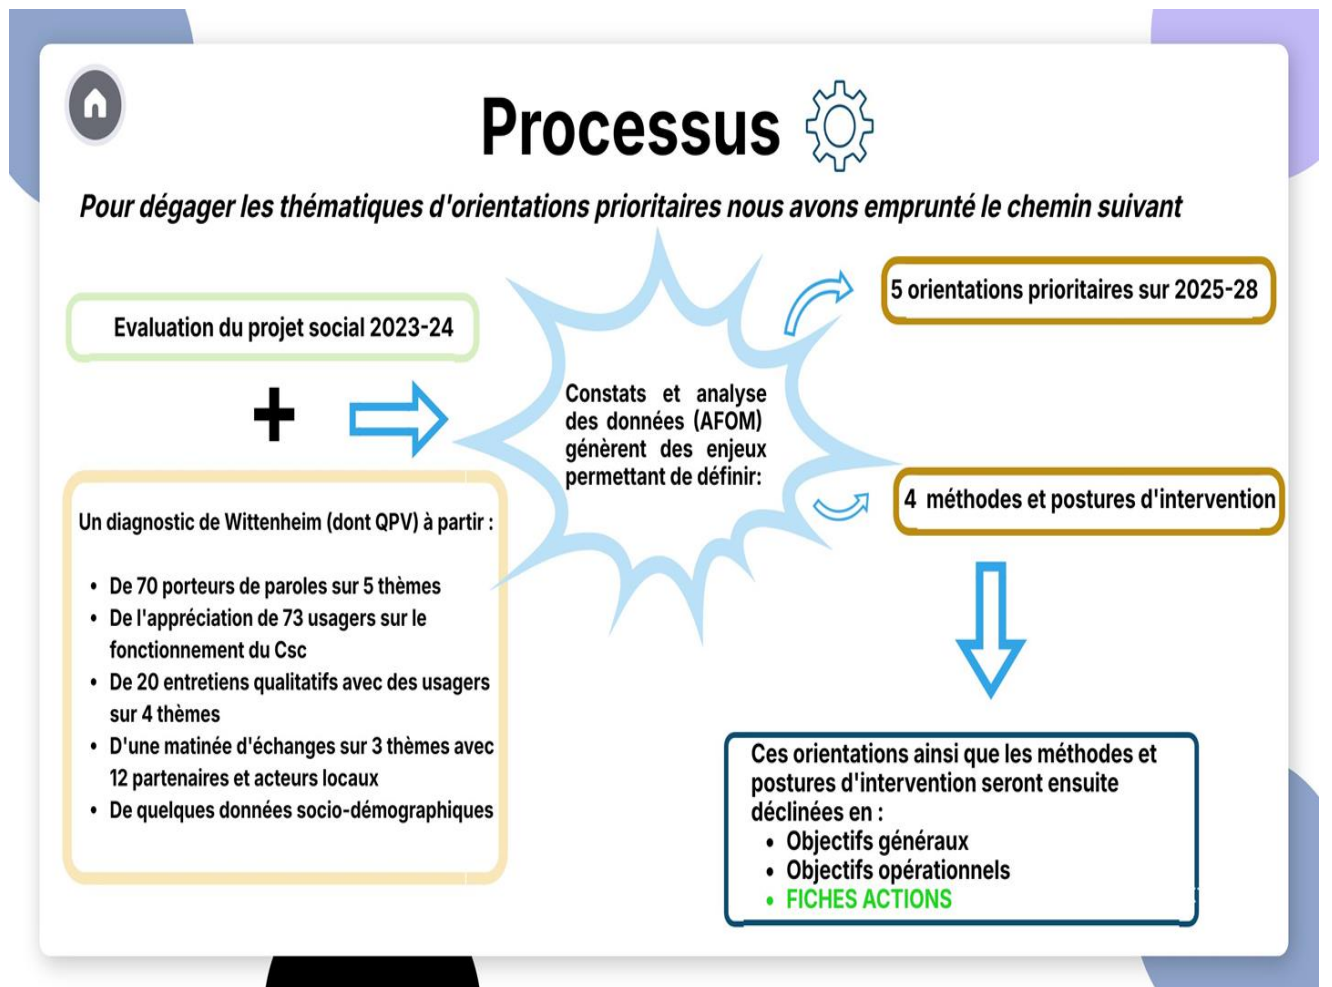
Processus

Pour dégager les thématiques d'orientations prioritaires nous avons emprunté le chemin suivant

Evaluation du projet social 2023-24

+

Un diagnostic de Wittenheim (dont QPV) à partir :

- De 70 porteurs de paroles sur 5 thèmes
- De l'appréciation de 73 usagers sur le fonctionnement du Csc
- De 20 entretiens qualitatifs avec des usagers sur 4 thèmes
- D'une matinée d'échanges sur 3 thèmes avec 12 partenaires et acteurs locaux
- De quelques données socio-démographiques

Constats et analyse des données (AFOM) génèrent des enjeux permettant de définir:

5 orientations prioritaires sur 2025-28

4 méthodes et postures d'intervention

Ces orientations ainsi que les méthodes et postures d'intervention seront ensuite déclinées en :
- Objectifs généraux
- Objectifs opérationnels
- FICHES ACTIONS